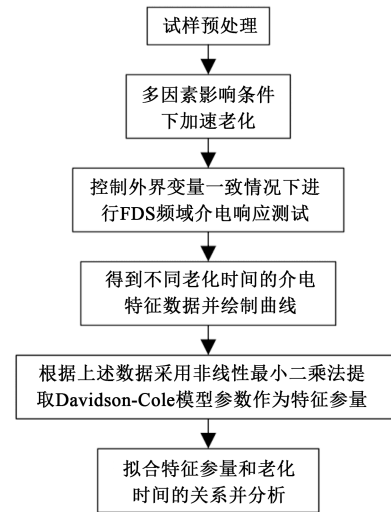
试样预处理

多因素影响条件下加速老化

控制外界变量一致情况下进行FDS频域介电响应测试

得到不同老化时间的介电特征数据并绘制曲线

根据上述数据采用非线性最小二乘法提取Davidson-Cole模型参数作为特征参量

拟合特征参量和老化时间的关系并分析